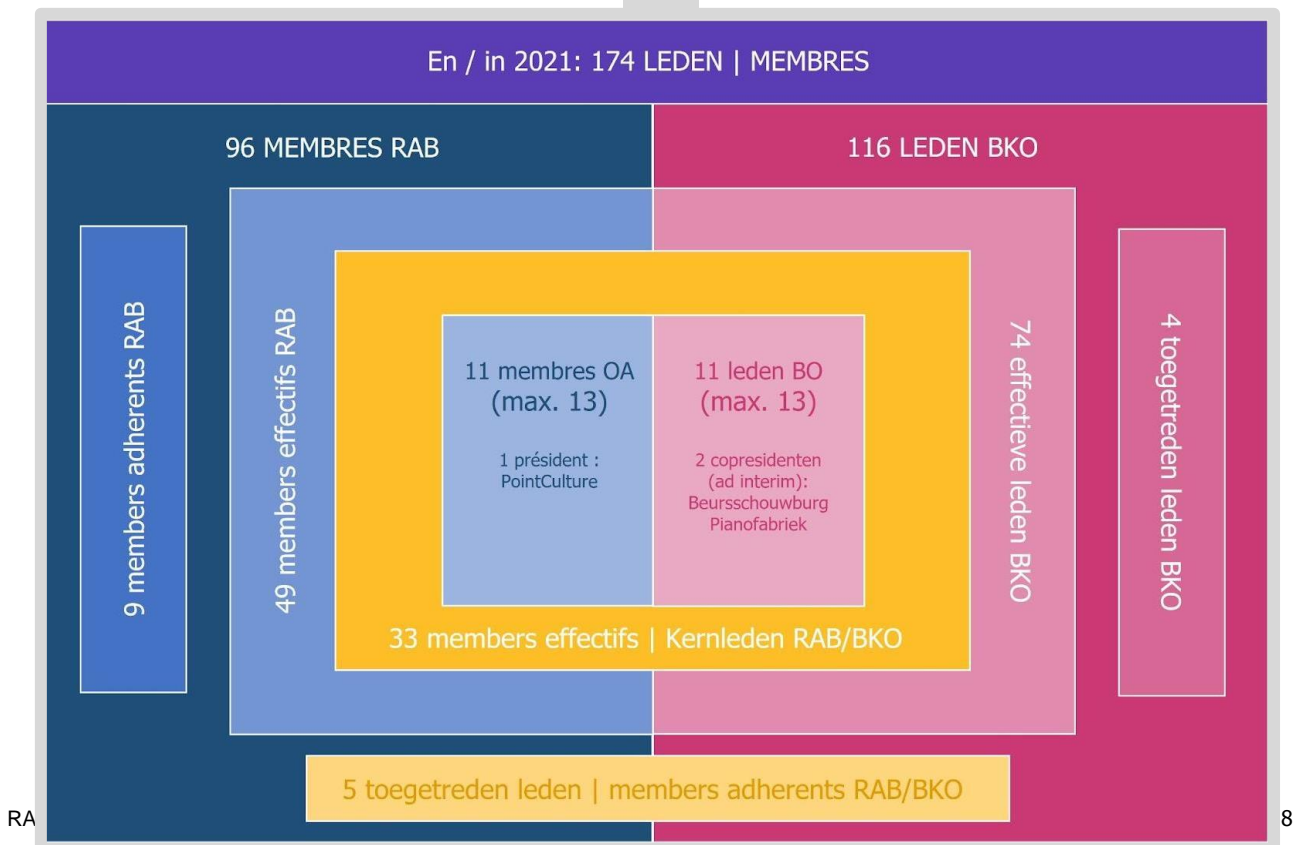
En / in 2021: 174 LEDEN | MEMBRES

96 MEMBRES RAB

116 LEDEN BKO

9 members adherents RAB

49 members effectifs RAB

11 membres OA
(max. 13)

1 président :
PointCulture

11 leden BO
(max. 13)

2 copresidenten
(ad interim):
Beursschouwburg
Pianofabriek

74 effectieve leden BKO

4 toegetreden leden BKO

33 members effectifs | Kernleden RAB/BKO

5 toegetreden leden | members adherents RAB/BKO

RA

8